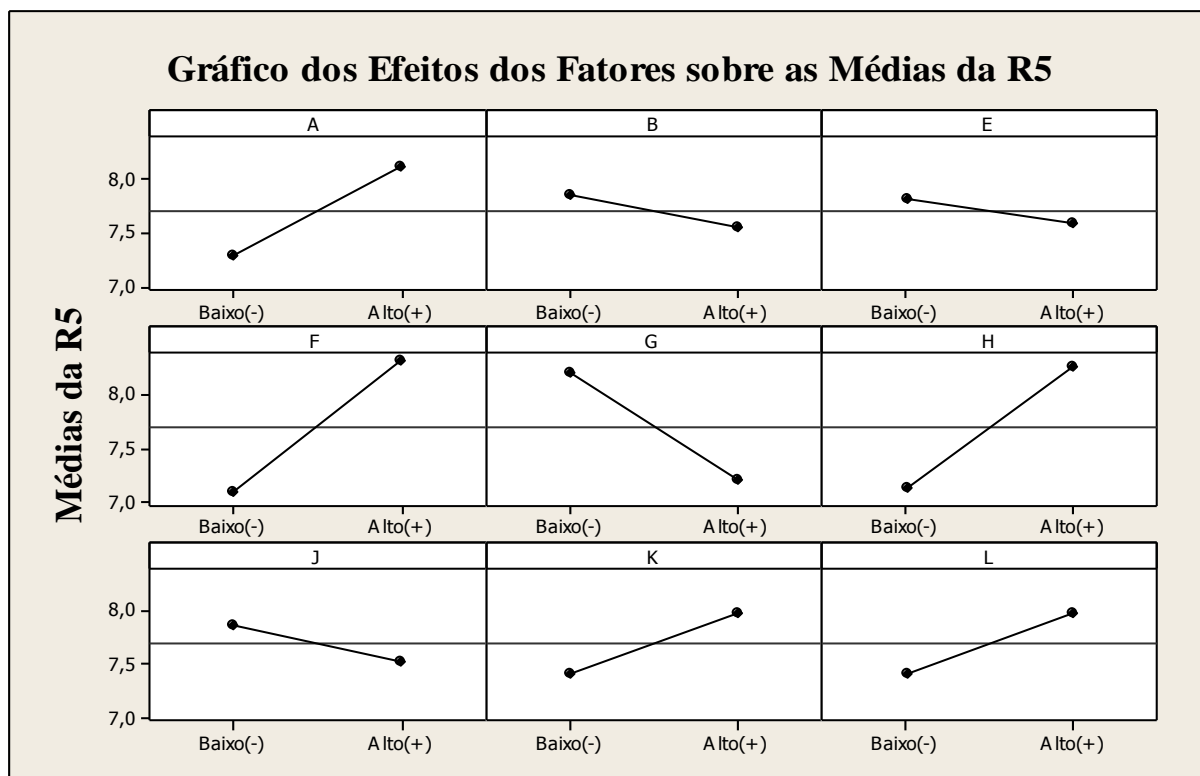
Gráfico dos Efeitos dos Fatores sobre as Médias da R5

Médias da R5

A
B
E
8,0
7,5
7,0
Baixo(-) Alto(+) Baixo(-) Alto(+) Baixo(-) Alto(+)

F
G
H
8,0
7,5
7,0
Baixo(-) Alto(+) Baixo(-) Alto(+) Baixo(-) Alto(+)

J
K
L
8,0
7,5
7,0
Baixo(-) Alto(+) Baixo(-) Alto(+) Baixo(-) Alto(+)